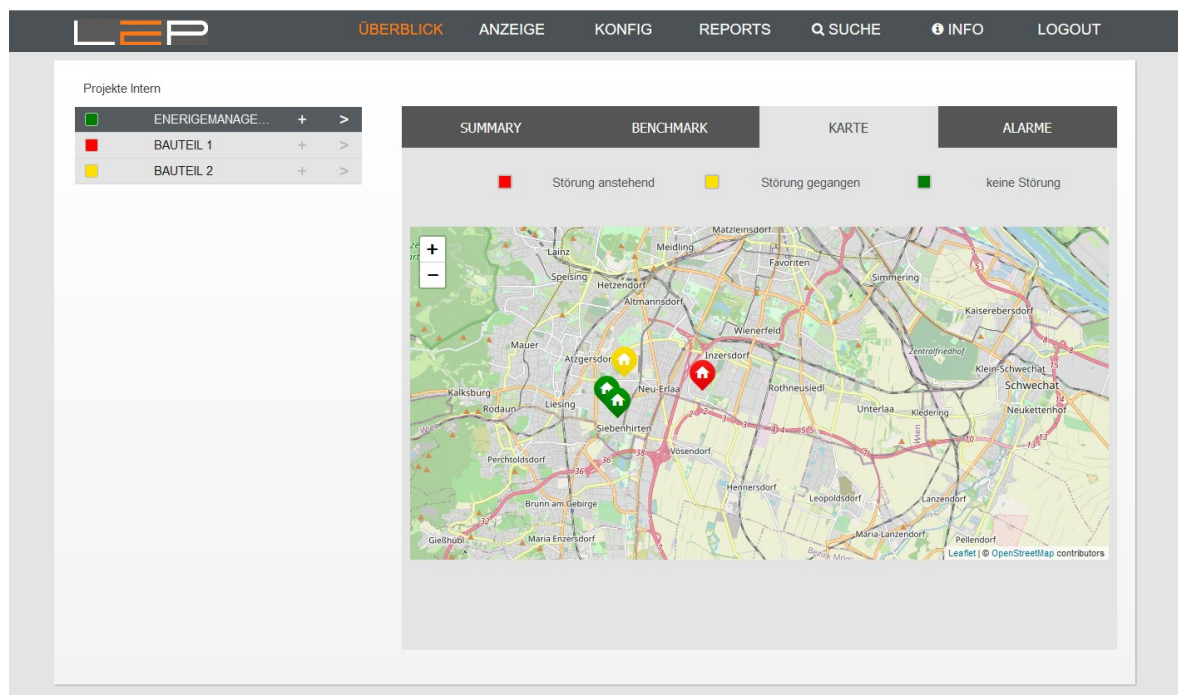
LEP

ÜBERBLICK ANZEIGE KONFIG REPORTS SUCHE INFO LOGOUT

Projekte Intern

| | | | |
|---|---|---|---|
| ENERGIEMANAGE... | + | > |
| BAUTEIL 1 | + | > |
| BAUTEIL 2 | + | > |

SUMMARY BENCHMARK KARTE ALARME

Störung anstehend Störung gegangen keine Störung

+
−

Matzleinsdorf Meidling Lainz Favoriten Speising Hetzendorf Simmering Altmannsdorf Kaiserebersdorf Wienerfeld Mauer Atzgersdorf Inzersdorf Zentralfriedhof Klein-Schwechat Schwechat Kalksburg Neu-Erlaa Rothneusiedl Rodaun Liesing Unterlaa Kledering Neukettenhof Siebenhirten Wien Perchtoldsdorf Vösendorf Hennersdorf Leopoldsdorf Lanzendorf Brunn am Gebirge Maria-Lanzendorf Gießhübl Maria Enzersdorf Pellendorf

Leaflet | © OpenStreetMap contributors